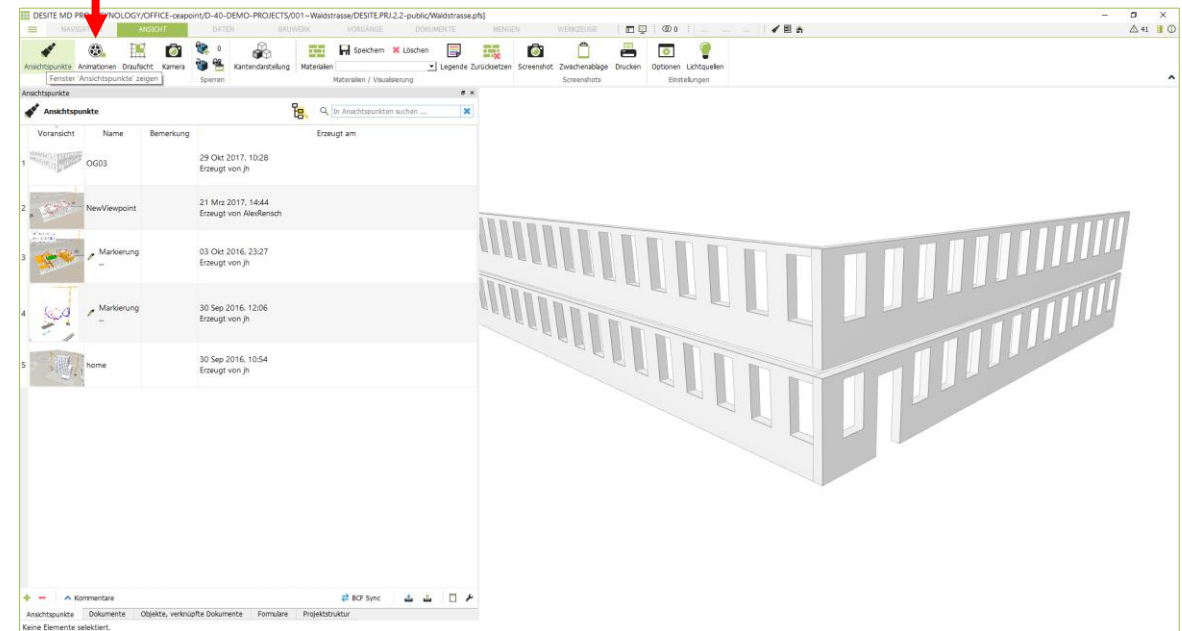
DESITE MD PRO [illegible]NOLOGY/OFFICE-ceapoint/D-40-DEMO-PROJECTS/001~Waldstrasse/DESITE.PRJ.2.2-public/Waldstrasse.pfs]

NAVIGA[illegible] ANSICHT DATEN BAUWERK VORGÄNGE DOKUMENTE MENGEN WERKZEUGE

41

Ansichtspunkte Animationen Draufsicht Kamera 0 Kantendarstellung Materialien Speichern Löschen Legende Zurücksetzen Screenshot Zwischenablage Drucken Optionen Lichtquellen

Fenster 'Ansichtspunkte' zeigen Sperren Materialien / Visualisierung Screenshots Einstellungen

Ansichtspunkte

Ansichtspunkte

In Ansichtspunkten suchen ...

| | Voransicht | Name | Bemerkung | Erzeugt am |
|---|---|---|---|---|
| 1 | | OG03 | | 29 Okt 2017, 10:28 Erzeugt von jh |
| 2 | | NewViewpoint | | 21 Mrz 2017, 14:44 Erzeugt von AlexRensch |
| 3 | | Markierung ... | | 03 Okt 2016, 23:27 Erzeugt von jh |
| 4 | | Markierung ... | | 30 Sep 2016, 12:06 Erzeugt von jh |
| 5 | | home | | 30 Sep 2016, 10:54 Erzeugt von jh |

Kommentare BCF Sync

Ansichtspunkte Dokumente Objekte, verknüpfte Dokumente Formulare Projektstruktur

Keine Elemente selektiert.